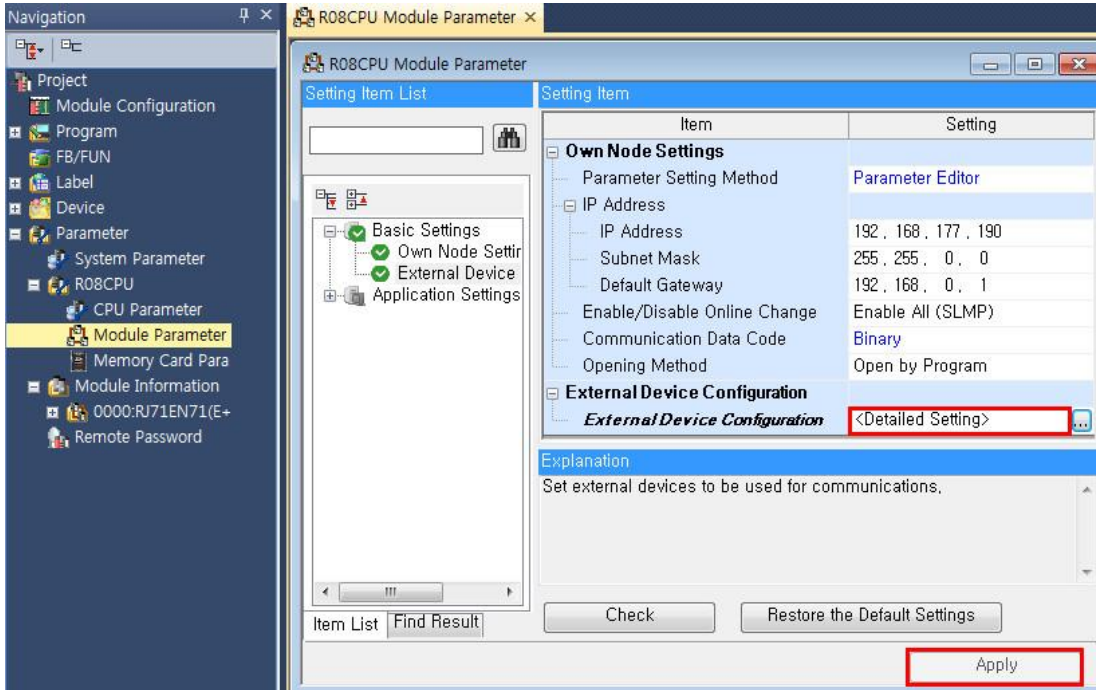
Navigation

Project
Module Configuration
Program
FB/FUN
Label
Device
Parameter
System Parameter
R08CPU
CPU Parameter
Module Parameter
Memory Card Para
Module Information
0000:RJ71EN71(E+
Remote Password

R08CPU Module Parameter ×

R08CPU Module Parameter

Setting Item List

Basic Settings
Own Node Settir
External Device
Application Settings

Item List | Find Result

Setting Item

| Item | Setting |
|---|---|
| Own Node Settings | |
| Parameter Setting Method | Parameter Editor |
| IP Address | |
| IP Address | 192 . 168 . 177 . 190 |
| Subnet Mask | 255 . 255 . 0 . 0 |
| Default Gateway | 192 . 168 . 0 . 1 |
| Enable/Disable Online Change | Enable All (SLMP) |
| Communication Data Code | Binary |
| Opening Method | Open by Program |
| External Device Configuration | |
| External Device Configuration | <Detailed Setting> |

Explanation
Set external devices to be used for communications.

Check
Restore the Default Settings

Apply